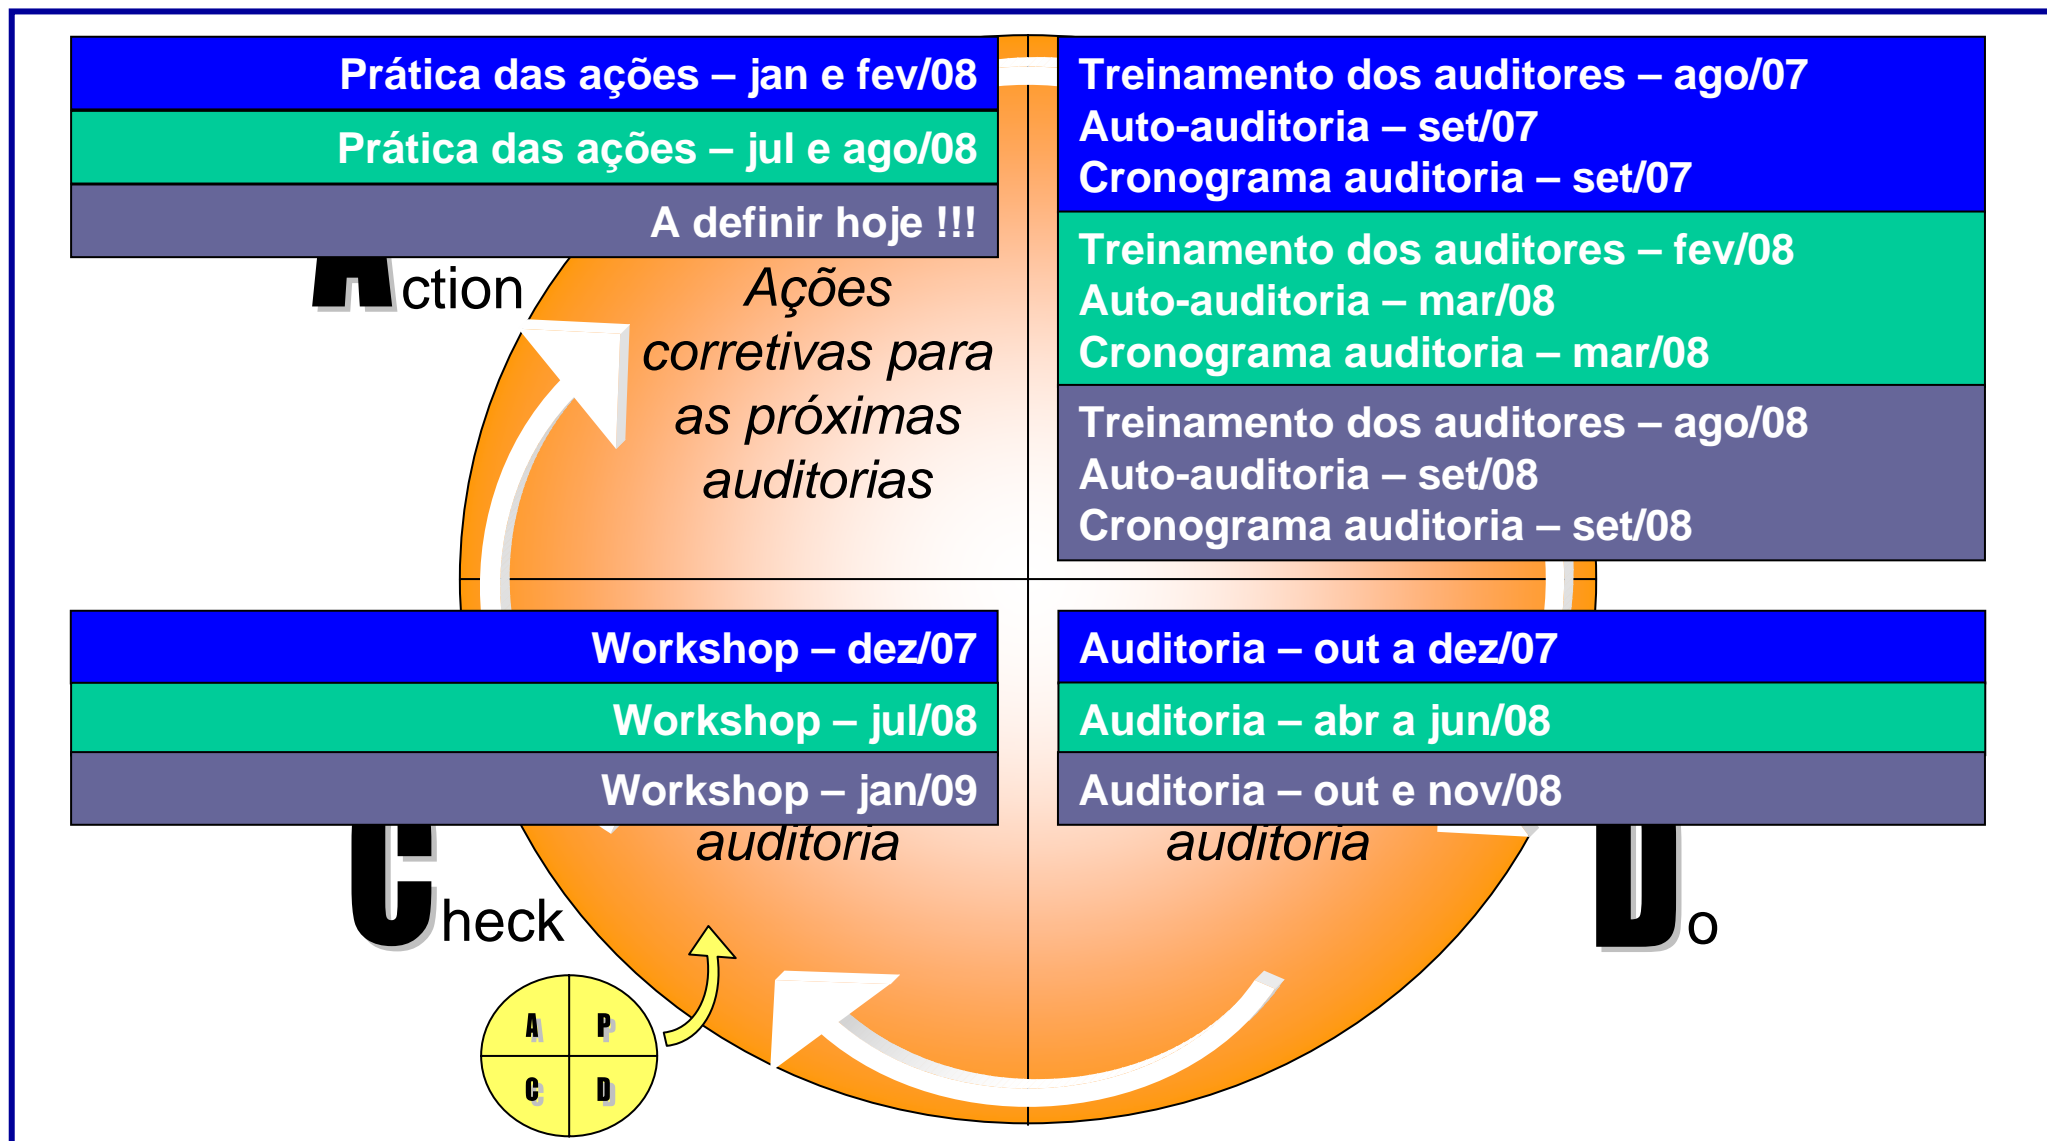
Prática das ações – jan e fev/08

Prática das ações – jul e ago/08

A definir hoje !!!

Treinamento dos auditores – ago/07
Auto-auditoria – set/07
Cronograma auditoria – set/07

Treinamento dos auditores – fev/08
Auto-auditoria – mar/08
Cronograma auditoria – mar/08

Treinamento dos auditores – ago/08
Auto-auditoria – set/08
Cronograma auditoria – set/08

Action

Ações corretivas para as próximas auditorias

Workshop – dez/07

Workshop – jul/08

Workshop – jan/09

auditoria

Auditoria – out a dez/07

Auditoria – abr a jun/08

Auditoria – out e nov/08

auditoria

Check

Do

A P
C D